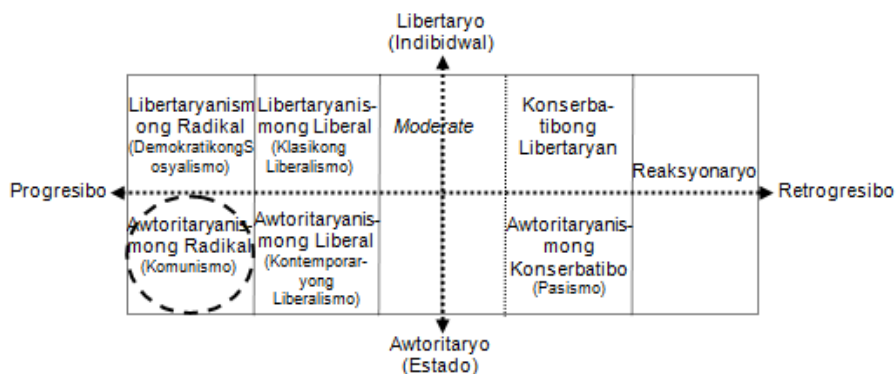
Libertaryo
(Indibidwal)

Progresibo

Retrogresibo

| Libertaryanismong Radikal (DemokratikongSosyalismo) | Libertaryanismong Liberal (Klasikong Liberalismo) | *Moderate* | Konserbatibong Libertaryan | Reaksyonaryo |
|---|---|---|---|---|
| Awtoritaryanismong Radikal (Komunismo) | Awtoritaryanismong Liberal (Kontemporaryong Liberalismo) | | Awtoritaryanismong Konserbatibo (Pasismo) | |

Awtoritaryo
(Estado)